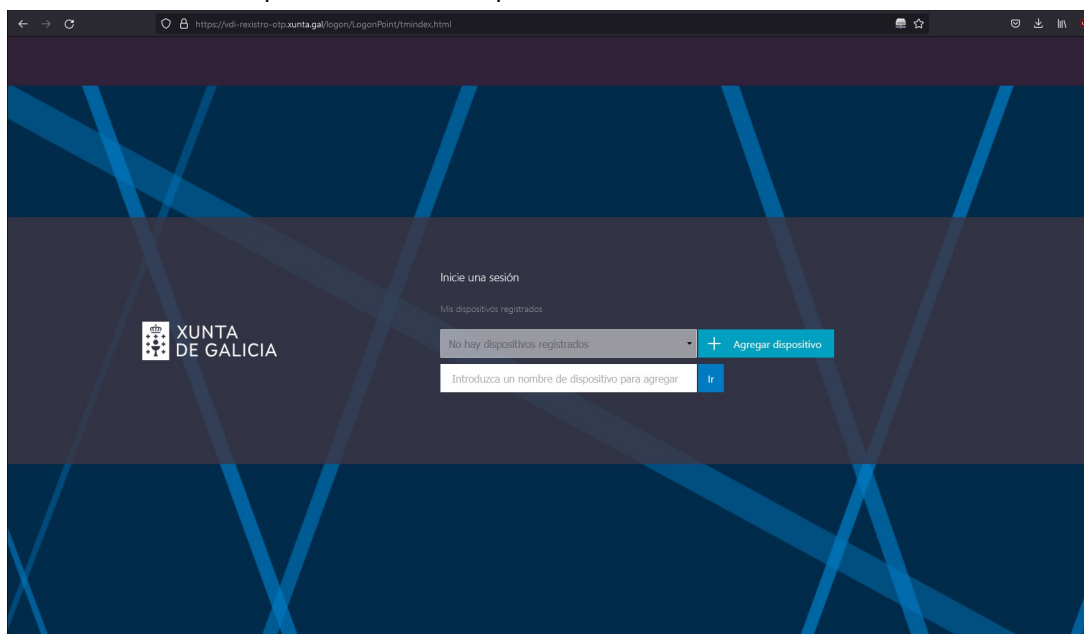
https://vdi-rexistro-otp.xunta.gal/logon/LogonPoint/tmindex.html

XUNTA DE GALICIA

Inicie una sesión

Mis dispositivos registrados

No hay dispositivos registrados

+ Agregar dispositivo

Introduzca un nombre de dispositivo para agregar

Ir